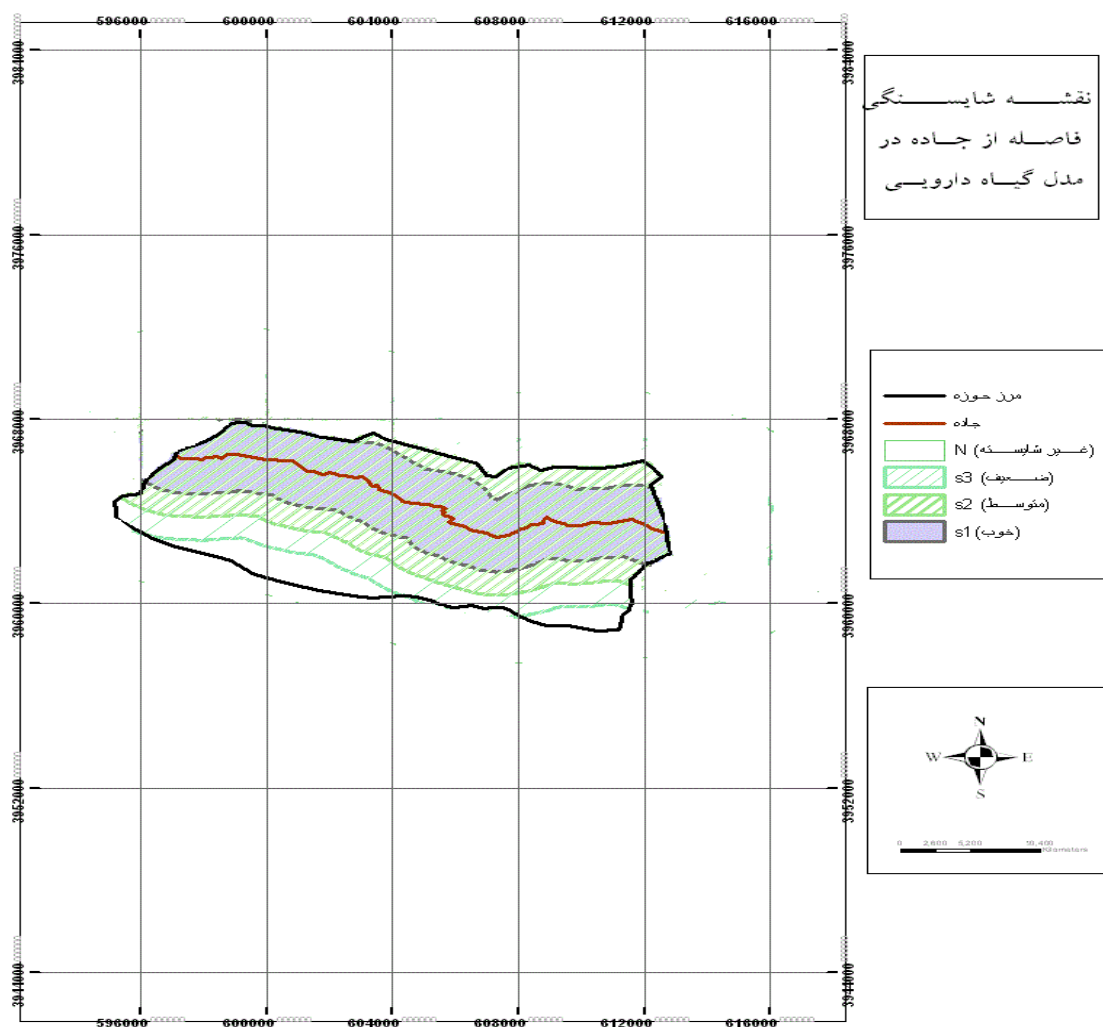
596000 600000 604000 608000 612000 616000

3984000
3976000
3968000
3960000
3952000
3944000

نقشه شایستگی فاصله از جاده در مدل گیاه دارویی

مرز حوزه
جاده
N (غیر شایسته)
s3 (ضعیف)
s2 (متوسط)
s1 (خوب)

N
W E
S

0 2,600 5,200 10,400 Kilometers

596000 600000 604000 608000 612000 616000